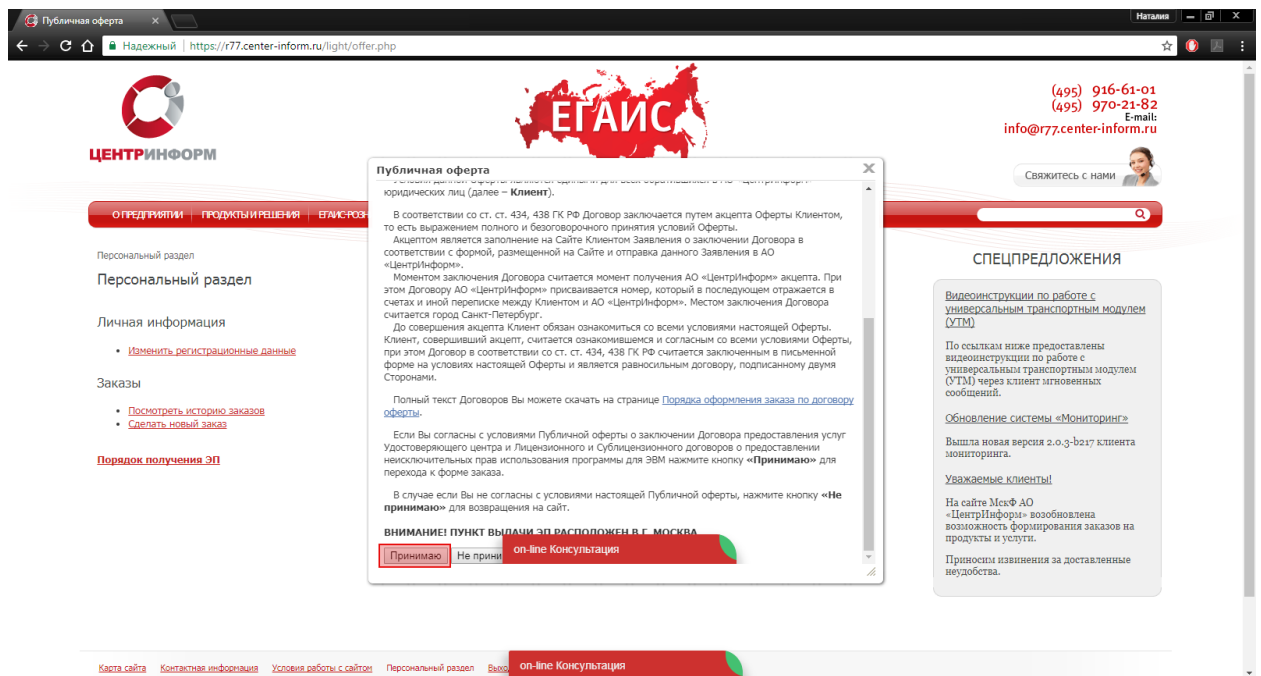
Публичная оферта

Наталия

Надежный | https://r77.center-inform.ru/light/offer.php

ЦЕНТРИНФОРМ

ЕГАИС

(495) 916-61-01
(495) 970-21-82
E-mail:
info@r77.center-inform.ru

Свяжитесь с нами

О ПРЕДПРИЯТИИ | ПРОДУКТЫ И РЕШЕНИЯ | ЕГАИС-РОЗН

Персональный раздел

Персональный раздел

Личная информация

• Изменить регистрационные данные

Заказы

• Посмотреть историю заказов
• Сделать новый заказ

Порядок получения ЭП

Публичная оферта

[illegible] юридических лиц (далее – Клиент).

В соответствии со ст. ст. 434, 438 ГК РФ Договор заключается путем акцепта Оферты Клиентом, то есть выражением полного и безоговорочного принятия условий Оферты.

Акцептом является заполнение на Сайте Клиентом Заявления о заключении Договора в соответствии с формой, размещенной на Сайте и отправка данного Заявления в АО «ЦентрИнформ».

Моментом заключения Договора считается момент получения АО «ЦентрИнформ» акцепта. При этом Договору АО «ЦентрИнформ» присваивается номер, который в последующем отражается в счетах и иной переписке между Клиентом и АО «ЦентрИнформ». Местом заключения Договора считается город Санкт-Петербург.

До совершения акцепта Клиент обязан ознакомиться со всеми условиями настоящей Оферты. Клиент, совершивший акцепт, считается ознакомившимся и согласным со всеми условиями Оферты, при этом Договор в соответствии со ст. ст. 434, 438 ГК РФ считается заключенным в письменной форме на условиях настоящей Оферты и является равносильным договору, подписанному двумя Сторонами.

Полный текст Договоров Вы можете скачать на странице Порядка оформления заказа по договору оферты.

Если Вы согласны с условиями Публичной оферты о заключении Договора предоставления услуг Удостоверяющего центра и Лицензионного и Сублицензионного договоров о предоставлении неисключительных прав использования программы для ЭВМ нажмите кнопку «Принимаю» для перехода к форме заказа.

В случае если Вы не согласны с условиями настоящей Публичной оферты, нажмите кнопку «Не принимаю» для возвращения на сайт.

ВНИМАНИЕ! ПУНКТ ВЫДАЧИ ЭП РАСПОЛОЖЕН В Г. МОСКВА

Принимаю | Не прини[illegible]

on-line Консультация

СПЕЦПРЕДЛОЖЕНИЯ

Видеоинструкции по работе с универсальным транспортным модулем (УТМ)

По ссылкам ниже предоставлены видеоинструкции по работе с универсальным транспортным модулем (УТМ) через клиент мгновенных сообщений.

Обновление системы «Мониторинг»

Вышла новая версия 2.0.3-b217 клиента мониторинга.

Уважаемые клиенты!

На сайте МскФ АО «ЦентрИнформ» возобновлена возможность формирования заказов на продукты и услуги.

Приносим извинения за доставленные неудобства.

Карта сайта | Контактная информация | Условия работы с сайтом | Персональный раздел | Выхо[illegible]

on-line Консультация